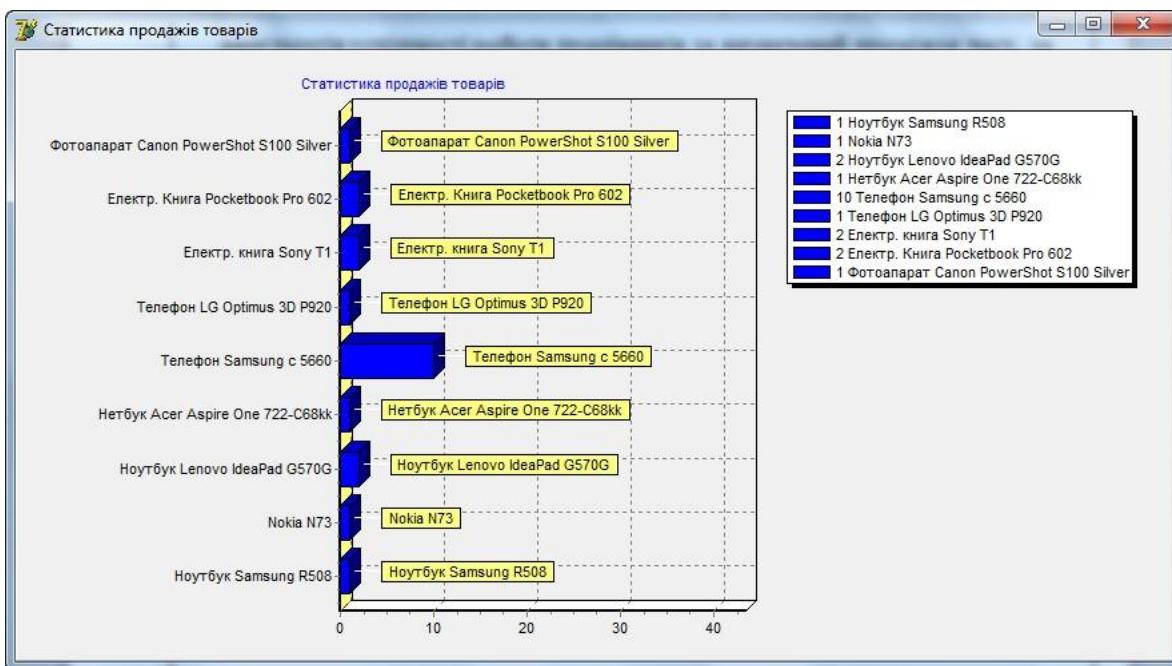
Статистика продажів товарів

Статистика продажів товарів

Фотоапарат Canon PowerShot S100 Silver
Електр. Книга Pocketbook Pro 602
Електр. книга Sony T1
Телефон LG Optimus 3D P920
Телефон Samsung c 5660
Нетбук Acer Aspire One 722-C68kk
Ноутбук Lenovo IdeaPad G570G
Nokia N73
Ноутбук Samsung R508

Фотоапарат Canon PowerShot S100 Silver
Електр. Книга Pocketbook Pro 602
Електр. книга Sony T1
Телефон LG Optimus 3D P920
Телефон Samsung c 5660
Нетбук Acer Aspire One 722-C68kk
Ноутбук Lenovo IdeaPad G570G
Nokia N73
Ноутбук Samsung R508

0
10
20
30
40

1 Ноутбук Samsung R508
1 Nokia N73
2 Ноутбук Lenovo IdeaPad G570G
1 Нетбук Acer Aspire One 722-C68kk
10 Телефон Samsung c 5660
1 Телефон LG Optimus 3D P920
2 Електр. книга Sony T1
2 Електр. Книга Pocketbook Pro 602
1 Фотоапарат Canon PowerShot S100 Silver